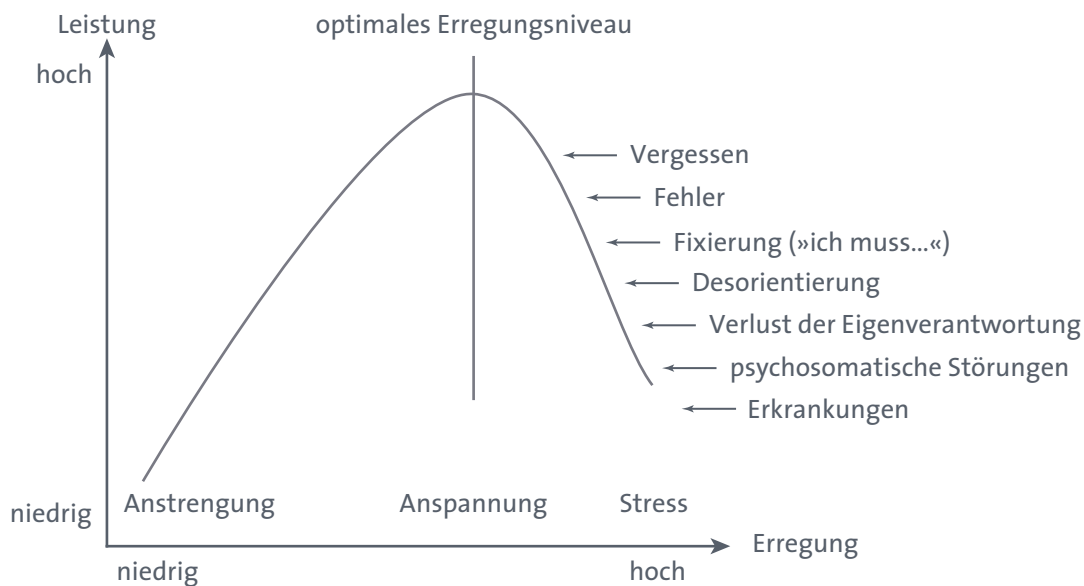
Leistung

optimales Erregungsniveau

hoch

Vergessen

Fehler

Fixierung (»ich muss...«)

Desorientierung

Verlust der Eigenverantwortung

psychosomatische Störungen

Erkrankungen

niedrig

Anstrengung

Anspannung

Stress

Erregung

niedrig

hoch